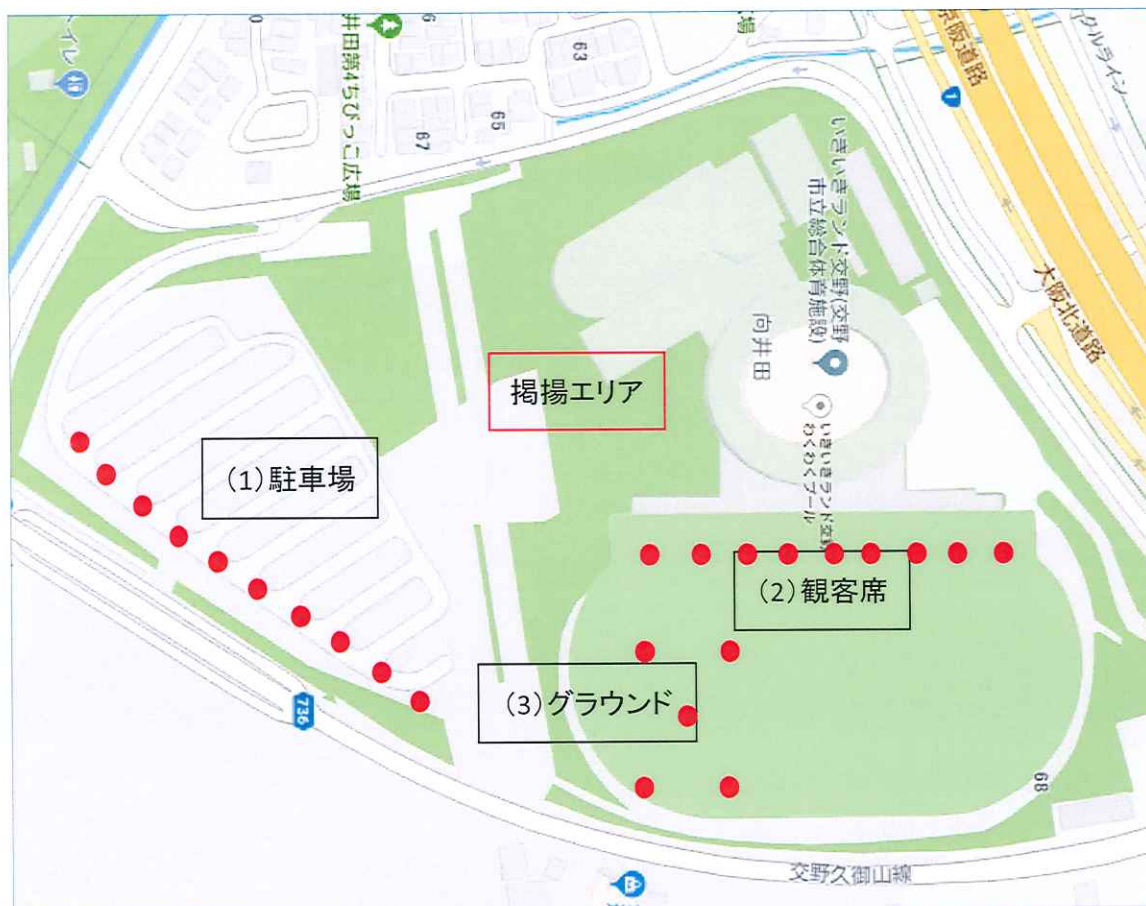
イレ

井田第4ちびっこ広場

63

67

65

京阪道路

クルライン

いきいきランド交野(交野市立総合体育施設)

向井田

大阪北道路

掲揚エリア

いきいきランド交野わくわくプール

(1)駐車場

(2)観客席

(3)グラウンド

736

68

交野久御山線